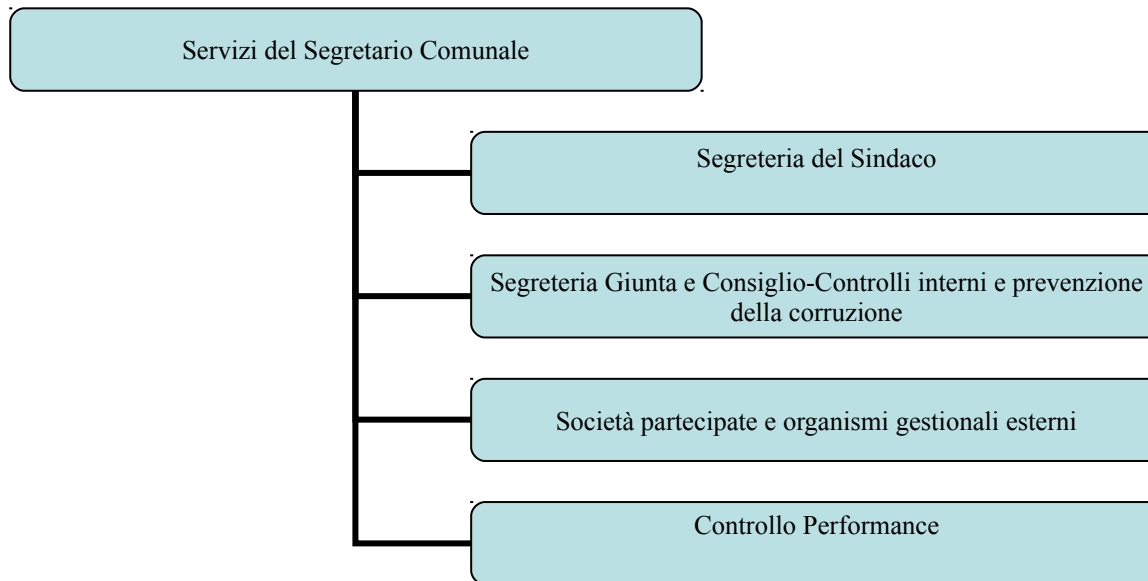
Servizi del Segretario Comunale

Segreteria del Sindaco

Segreteria Giunta e Consiglio-Controlli interni e prevenzione della corruzione

Società partecipate e organismi gestionali esterni

Controllo Performance